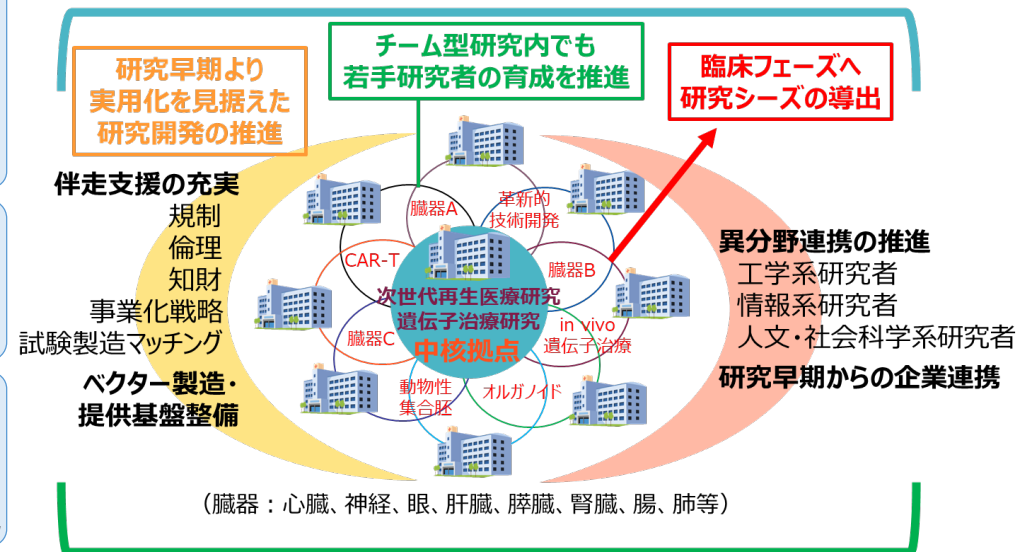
研究早期より
実用化を見据えた
研究開発の推進

チーム型研究内でも
若手研究者の育成を推進

臨床フェーズへ
研究シーズの導出

伴走支援の充実
規制
倫理
知財
事業化戦略
試験製造マッチング

ベクター製造・
提供基盤整備

臓器A
革新的
技術開発
CAR-T
臓器B
次世代再生医療研究
遺伝子治療研究
中核拠点
臓器C
in vivo
遺伝子治療
動物性
集合胚
オルガノイド

異分野連携の推進
工学系研究者
情報系研究者
人文・社会科学系研究者

研究早期からの企業連携

（臓器：心臓、神経、眼、肝臓、膵臓、腎臓、腸、肺等）